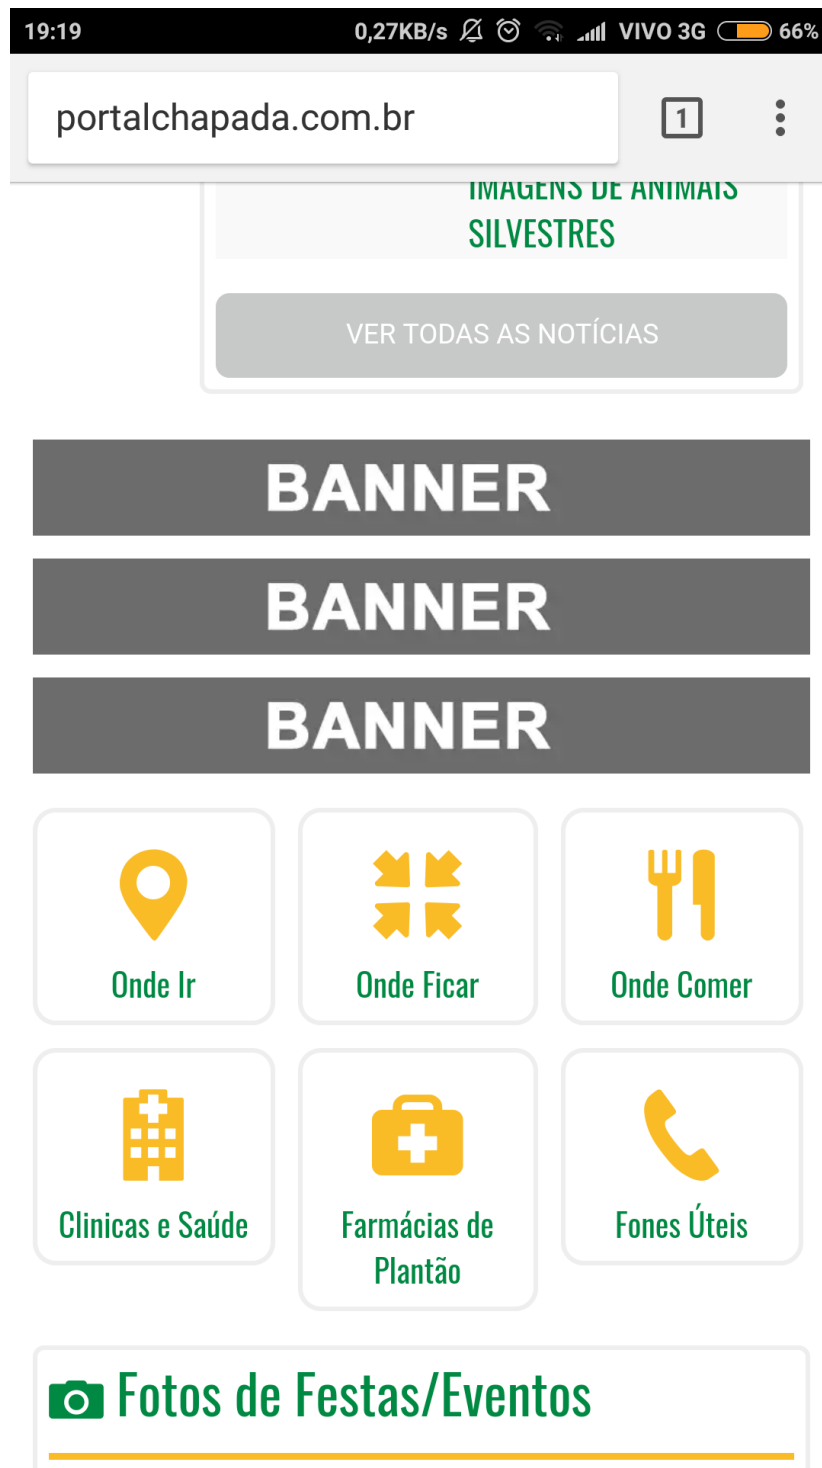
19:19 0,27KB/s VIVO 3G 66%

portalchapada.com.br

1

IMAGENS DE ANIMAIS SILVESTRES

VER TODAS AS NOTÍCIAS

BANNER

BANNER

BANNER

Onde Ir

Onde Ficar

Onde Comer

Clinicas e Saúde

Farmácias de Plantão

Fones Úteis

Fotos de Festas/Eventos